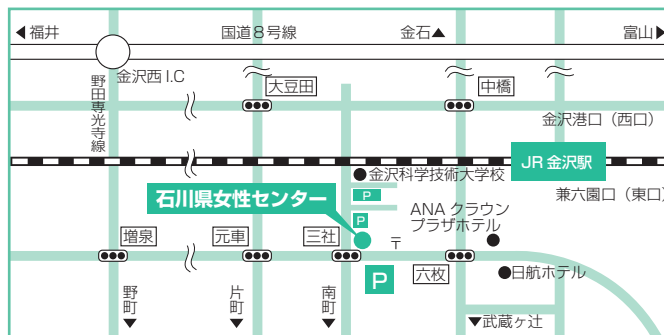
◀福井
国道８号線
金石▲
富山▶
金沢西 I.C
野田専光寺線
大豆田
中橋
金沢港口（西口）
JR 金沢駅
●金沢科学技術大学校
兼六園口（東口）
P
石川県女性センター
P
ANA クラウンプラザホテル
増泉
元車
三社
〒
●
P
六枚
●日航ホテル
野町
▼
片町
▼
南町
▼
▼武蔵ヶ辻